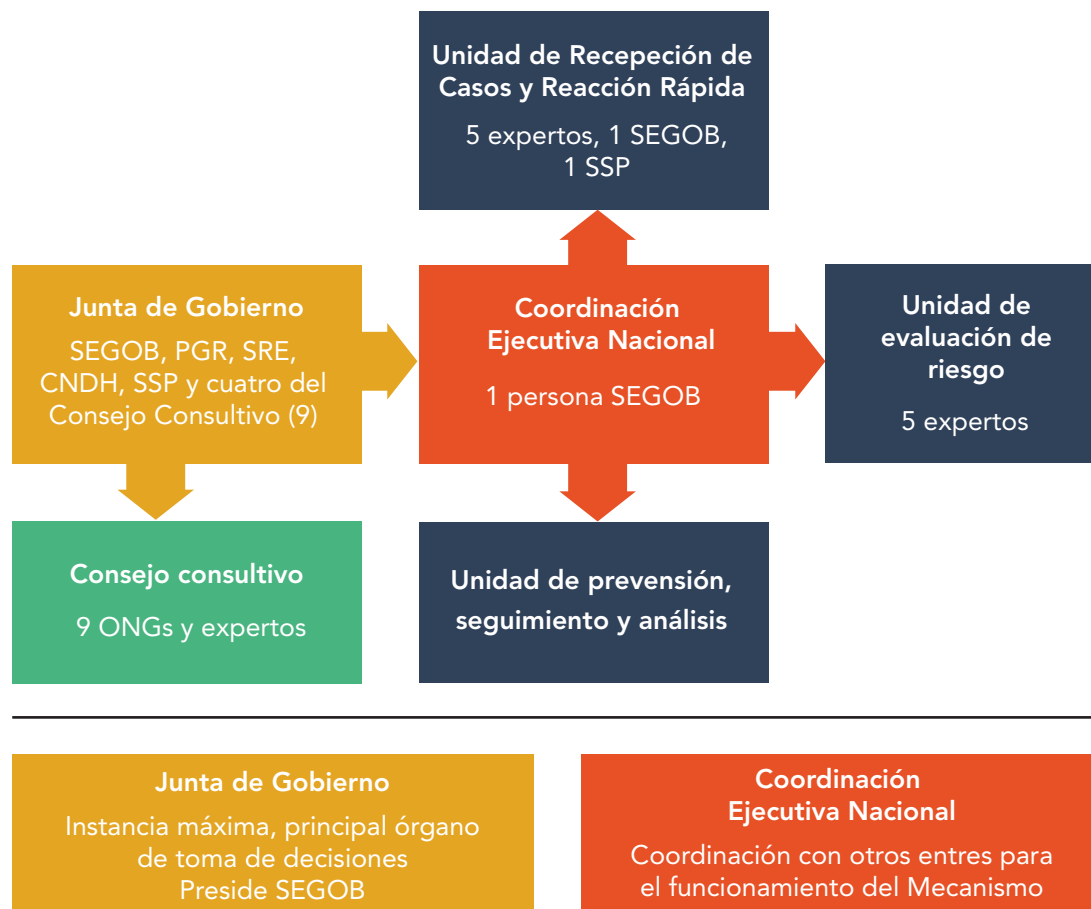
Unidad de Recepeción de Casos y Reacción Rápida

5 expertos, 1 SEGOB, 1 SSP

Junta de Gobierno

SEGOB, PGR, SRE, CNDH, SSP y cuatro del Consejo Consultivo (9)

Coordinación Ejecutiva Nacional

1 persona SEGOB

Unidad de evaluación de riesgo

5 expertos

Consejo consultivo

9 ONGs y expertos

Unidad de prevensión, seguimiento y análisis

Junta de Gobierno

Instancia máxima, principal órgano de toma de decisiones
Preside SEGOB

Coordinación Ejecutiva Nacional

Coordinación con otros entres para el funcionamiento del Mecanismo